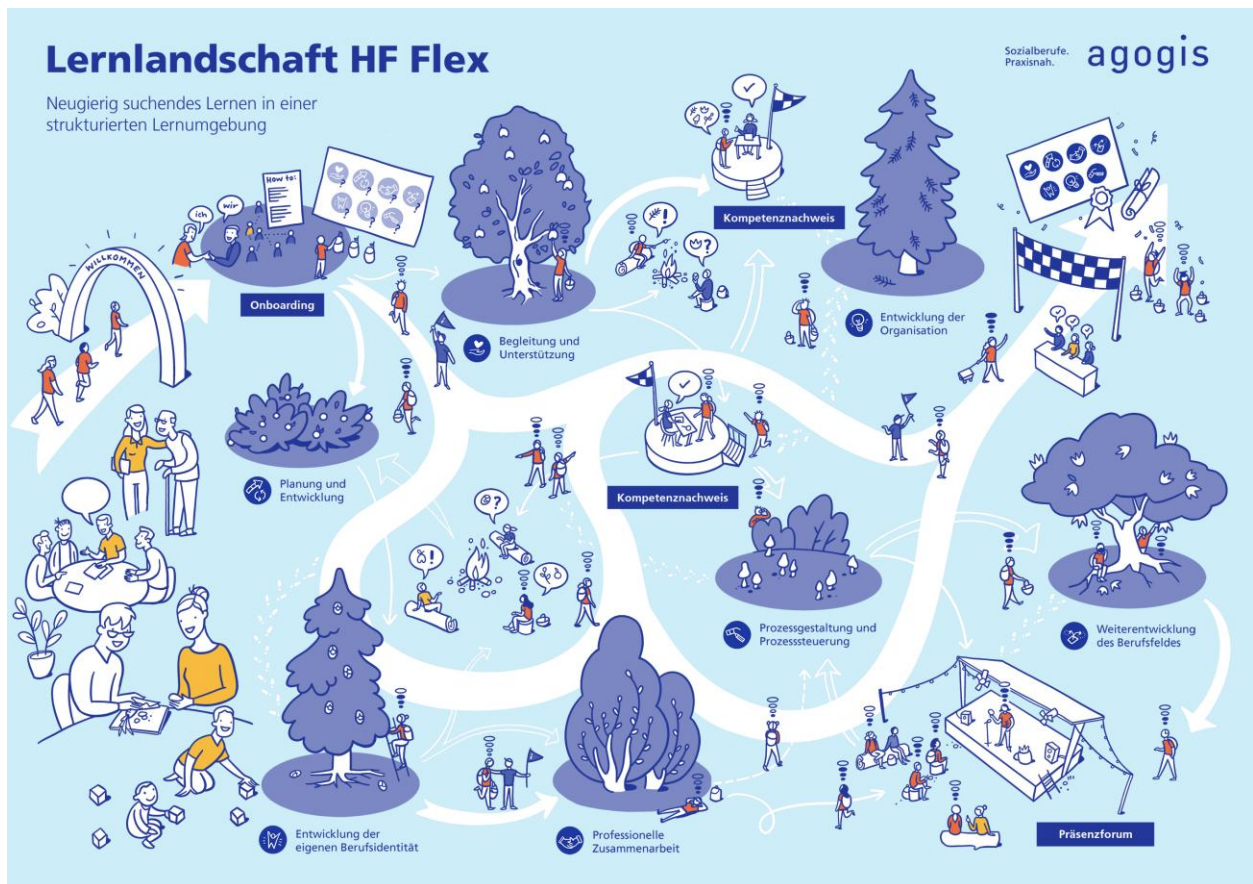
Lernlandschaft HF Flex

Neugierig suchendes Lernen in einer strukturierten Lernumgebung

Sozialberufe. Praxisnah.

agogis

WILLKOMMEN

ich

wir

How to:

Onboarding

Begleitung und Unterstützung

Kompetenznachweis

Entwicklung der Organisation

Planung und Entwicklung

Kompetenznachweis

Prozessgestaltung und Prozesssteuerung

Weiterentwicklung des Berufsfeldes

Entwicklung der eigenen Berufsidentität

Professionelle Zusammenarbeit

Präsenzforum